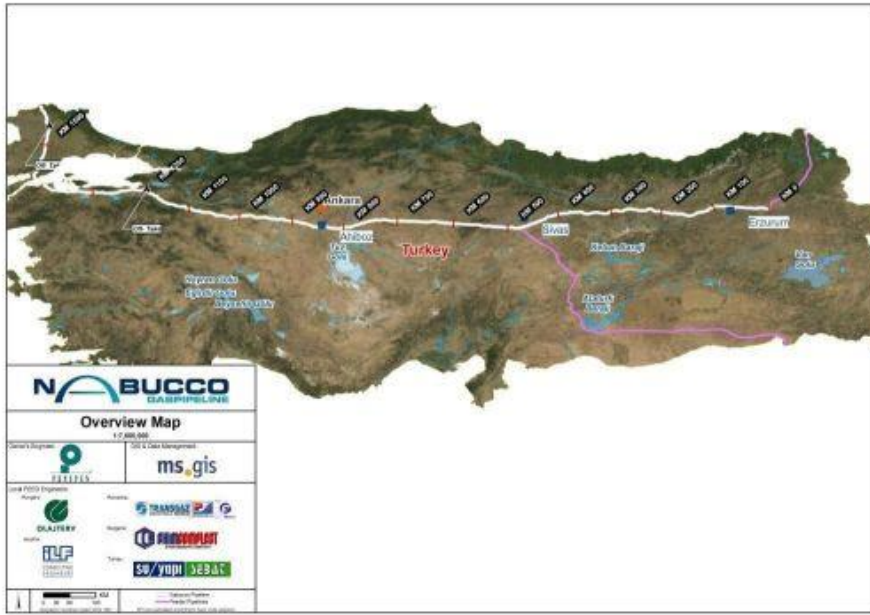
KM 1500
KM 1200
KM 1100
KM 1000
KM 900
KM 800
KM 700
KM 600
KM 500
KM 400
KM 300
KM 200
KM 100
KM 0
Ankara
Ahiboz
Tuz Gölü
Turkey
Sivas
Erzurum
Keban Barajı
Atatürk Barajı
Van Gölü
Beyşehir Gölü
Eğirdir Gölü
Akşehir Gölü

NABUCCO GASPIPELINE
Overview Map
1:7,500,000
Owner's Engineer
GIS & Data Management
ms.gis
PENSPEN
Local FEED Engineers
Hungary
OLAJTERV
Austria
ILF
Romania
TRANSGAZ
Bulgaria
PRINCOMPLAST
Turkey
SU/YAPI SEBAT
Nabucco Pipeline
Feeder Pipeline